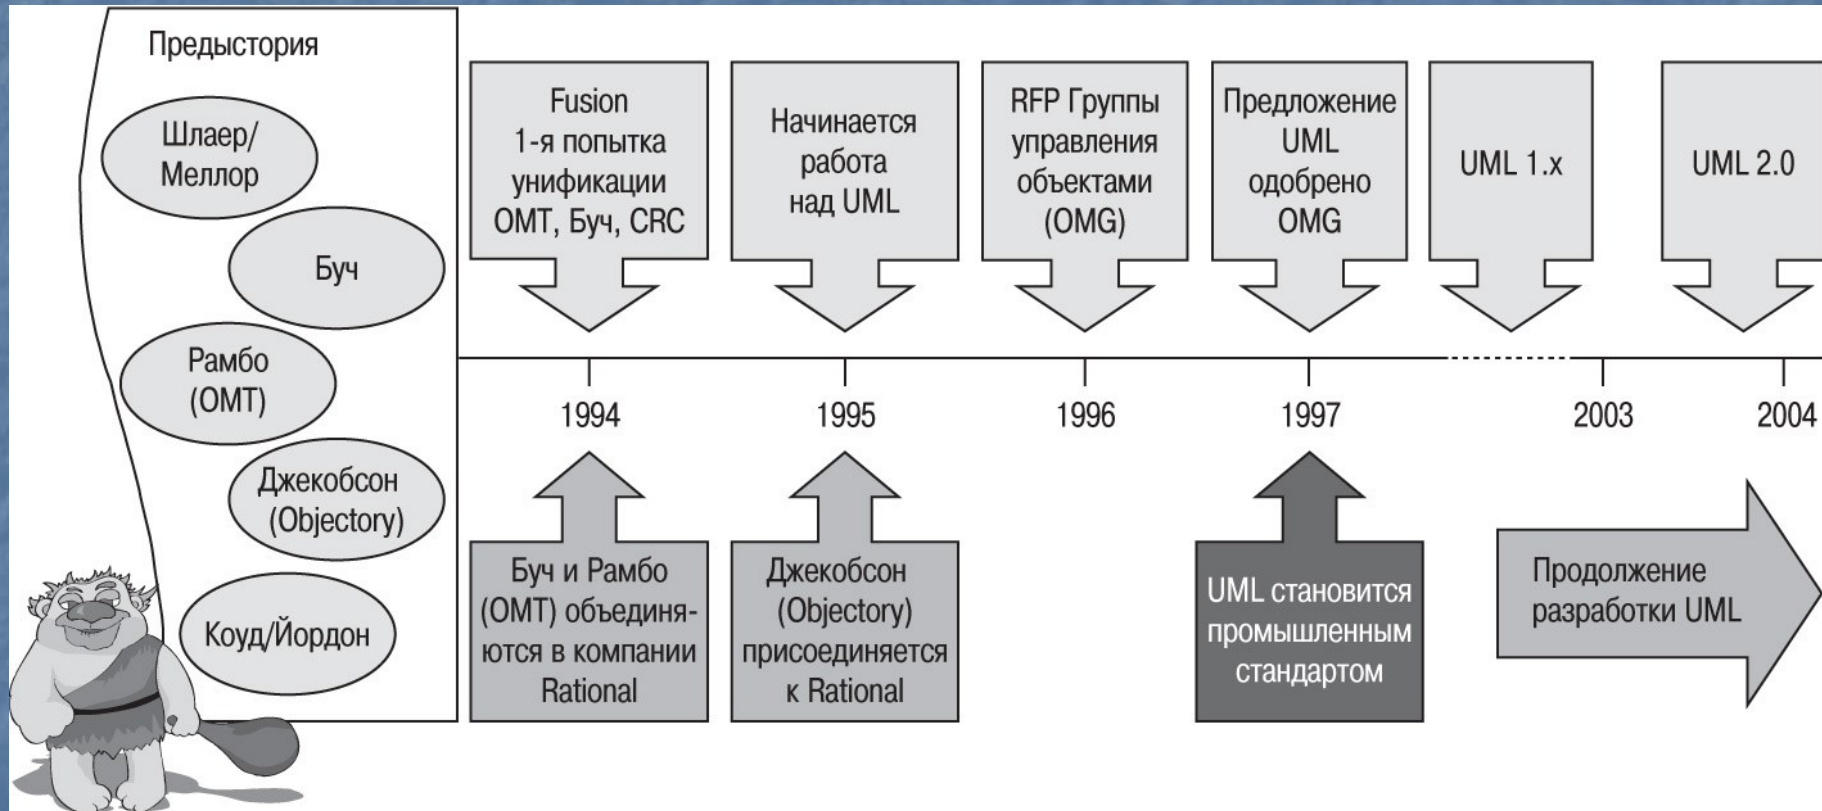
Предыстория

Шлаер/ Меллор

Буч

Рамбо (OMT)

Джекобсон (Objectory)

Коуд/Йордон

Fusion 1-я попытка унификации OMT, Буч, CRC

Начинается работа над UML

RFP Группы управления объектами (OMG)

Предложение UML одобрено OMG

UML 1.x

UML 2.0

1994

1995

1996

1997

2003

2004

Буч и Рамбо (OMT) объединяются в компании Rational

Джекобсон (Objectory) присоединяется к Rational

UML становится промышленным стандартом

Продолжение разработки UML